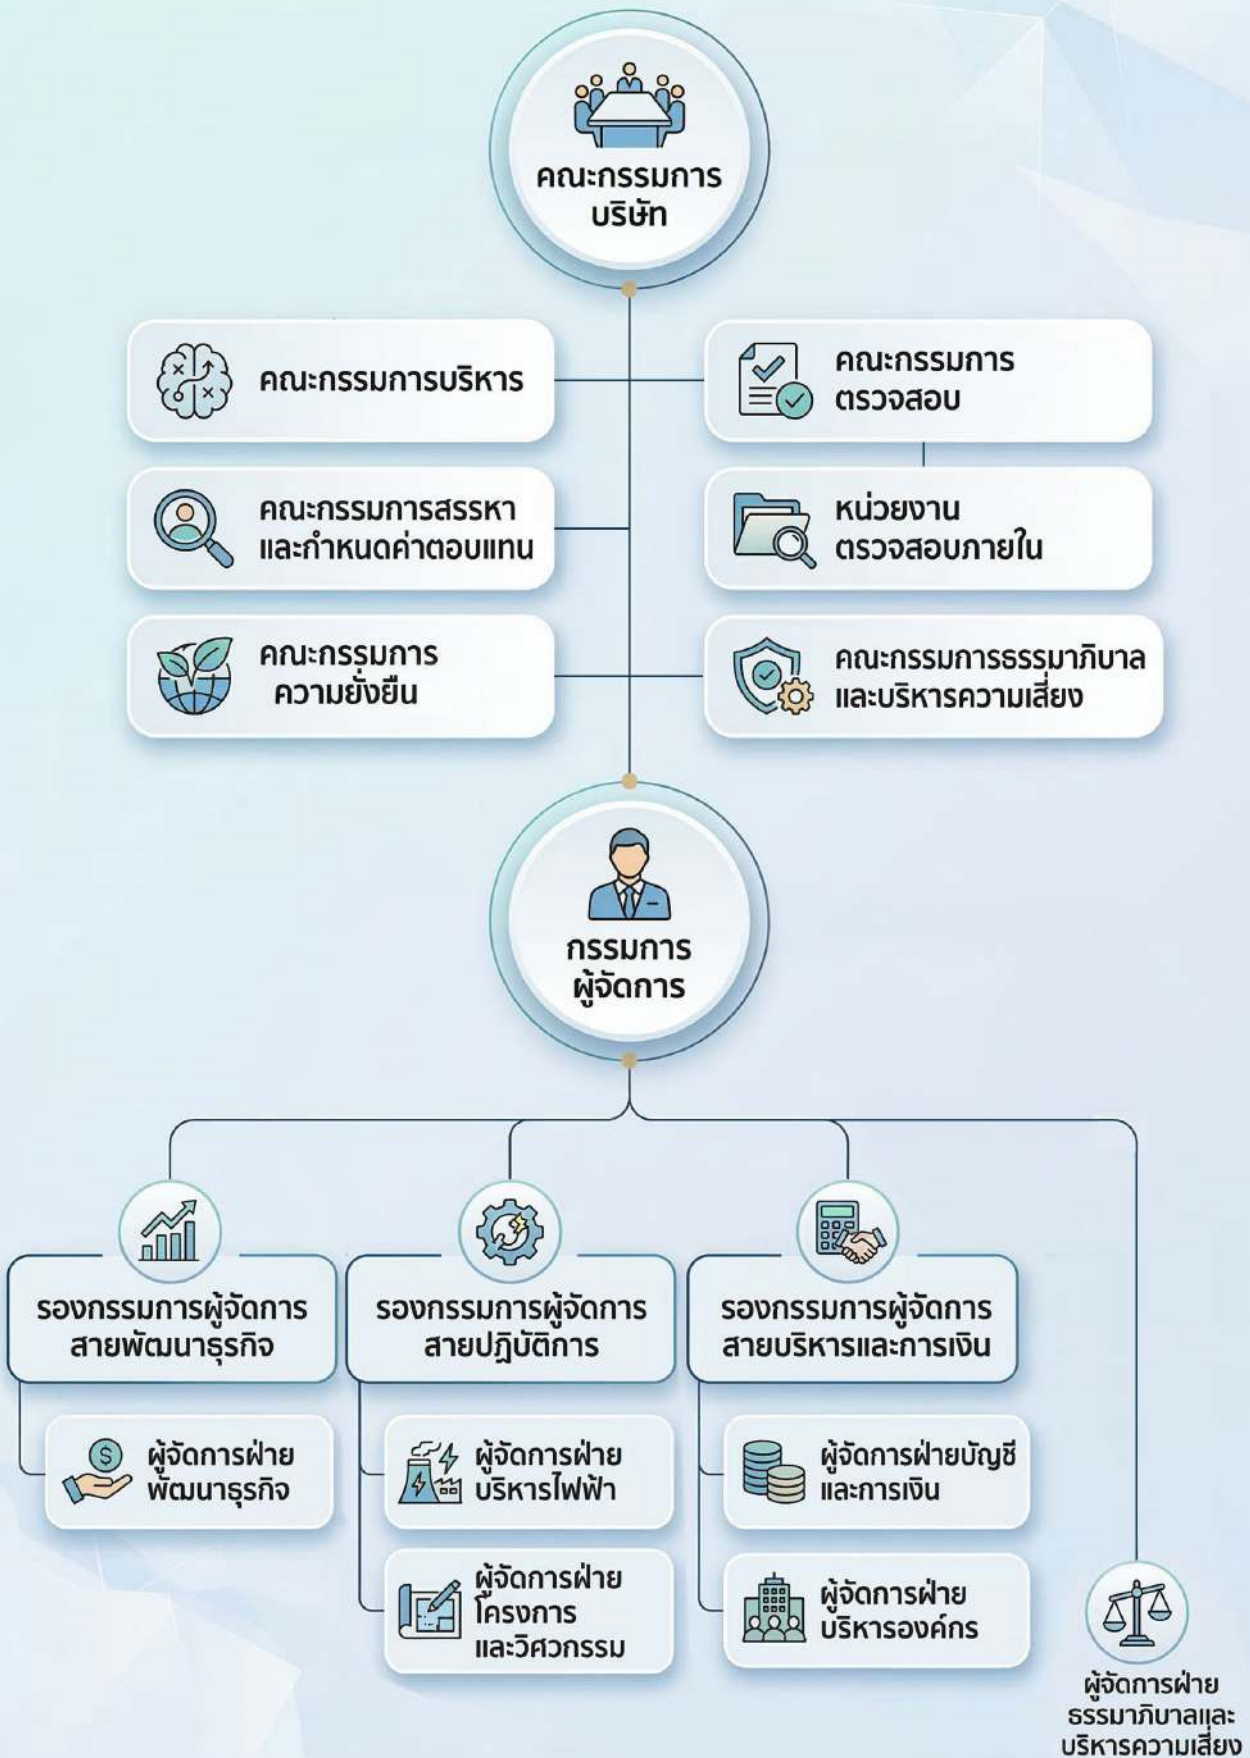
คณะกรรมการบริษัท

คณะกรรมการบริหาร

คณะกรรมการตรวจสอบ

คณะกรรมการสรรหาและกำหนดค่าตอบแทน

หน่วยงานตรวจสอบภายใน

คณะกรรมการความยั่งยืน

คณะกรรมการธรรมาภิบาลและบริหารความเสี่ยง

กรรมการผู้จัดการ

รองกรรมการผู้จัดการสายพัฒนาธุรกิจ

รองกรรมการผู้จัดการสายปฏิบัติการ

รองกรรมการผู้จัดการสายบริหารและการเงิน

ผู้จัดการฝ่ายพัฒนาธุรกิจ

ผู้จัดการฝ่ายบริหารไฟฟ้า

ผู้จัดการฝ่ายโครงการและวิศวกรรม

ผู้จัดการฝ่ายบัญชีและการเงิน

ผู้จัดการฝ่ายบริหารองค์กร

ผู้จัดการฝ่ายธรรมาภิบาลและบริหารความเสี่ยง